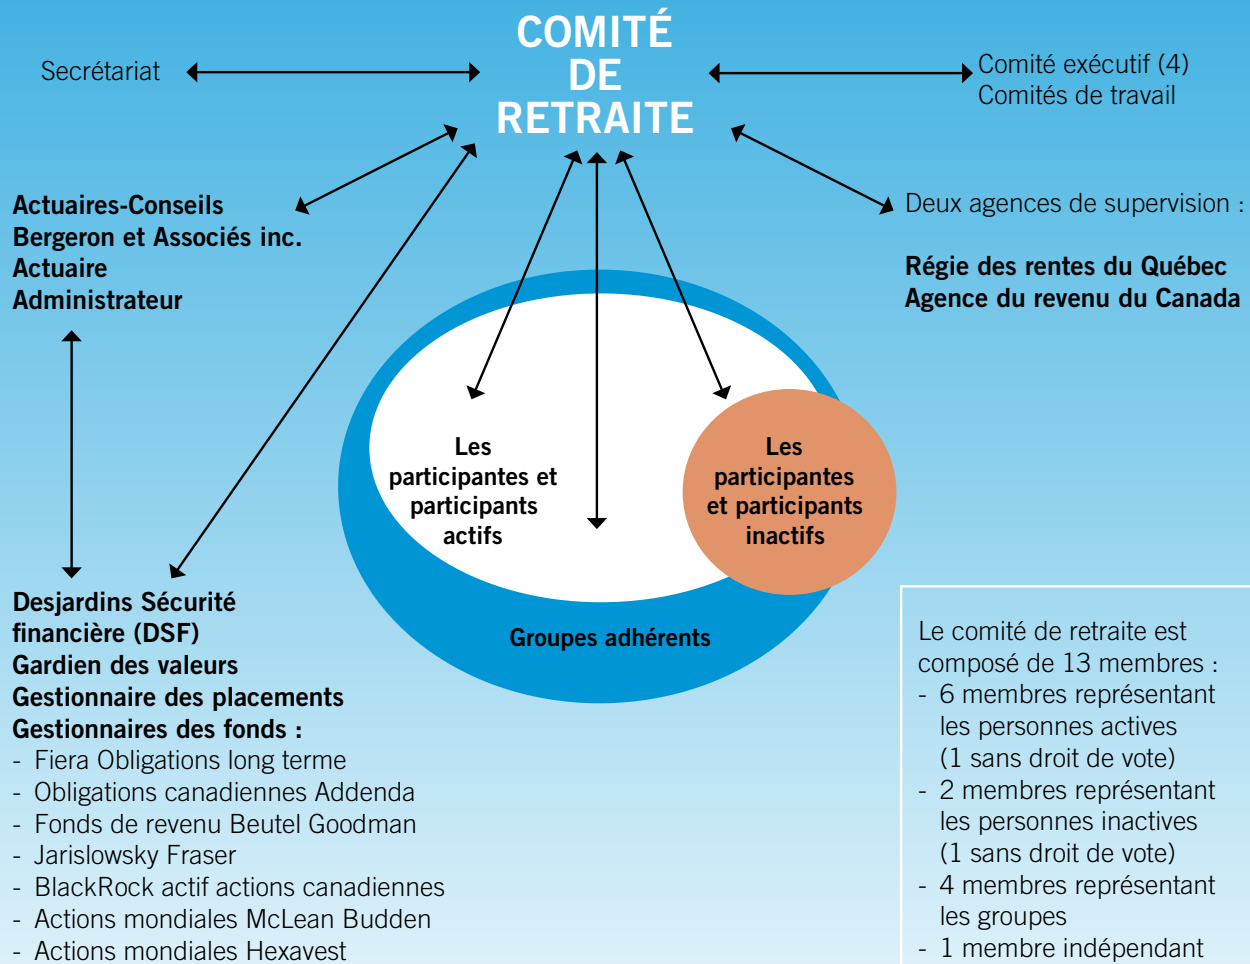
COMITÉ
DE
RETRAITE

Secrétariat

Comité exécutif (4)
Comités de travail

Actuaires-Conseils
Bergeron et Associés inc.
Actuaire
Administrateur

Deux agences de supervision :

Régie des rentes du Québec
Agence du revenu du Canada

Les participantes et participants actifs

Les participantes et participants inactifs

Groupes adhérents

Desjardins Sécurité financière (DSF)
Gardien des valeurs
Gestionnaire des placements
Gestionnaires des fonds :
- Fiera Obligations long terme
- Obligations canadiennes Addenda
- Fonds de revenu Beutel Goodman
- Jarislowsky Fraser
- BlackRock actif actions canadiennes
- Actions mondiales McLean Budden
- Actions mondiales Hexavest

Le comité de retraite est composé de 13 membres :
- 6 membres représentant les personnes actives (1 sans droit de vote)
- 2 membres représentant les personnes inactives (1 sans droit de vote)
- 4 membres représentant les groupes
- 1 membre indépendant